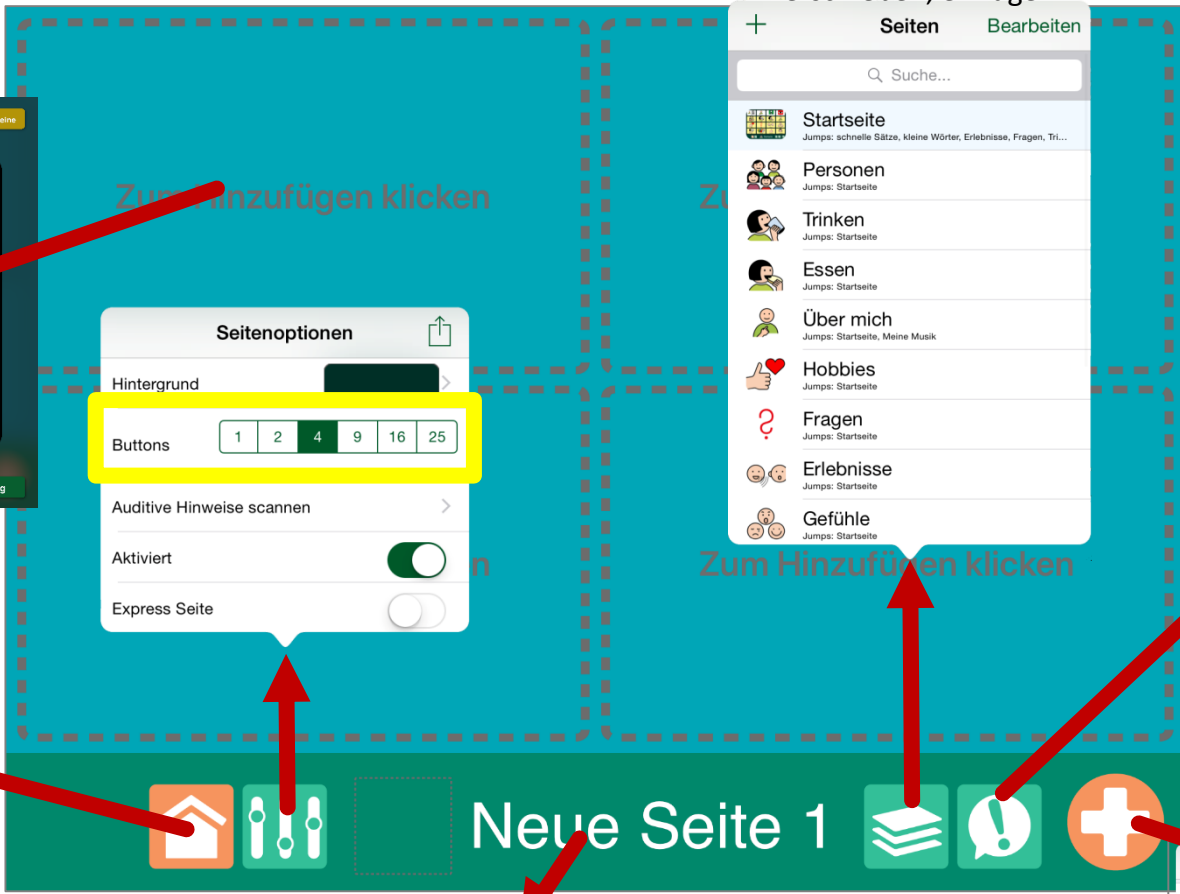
+ Seiten Bearbeiten

Suche...

Startseite
Jumps: schnelle Sätze, kleine Wörter, Erlebnisse, Fragen, Tri...

Personen
Jumps: Startseite

Trinken
Jumps: Startseite

Essen
Jumps: Startseite

Über mich
Jumps: Startseite, Meine Musik

Hobbies
Jumps: Startseite

Fragen
Jumps: Startseite

Erlebnisse
Jumps: Startseite

Gefühle
Jumps: Startseite

Zum Hinzufügen klicken

Zu

Seitenoptionen

Hintergrund

Buttons 1 2 4 9 16 25

Auditive Hinweise scannen

Aktiviert

Express Seite

n

Zum Hinzufügen klicken

Neue Seite 1